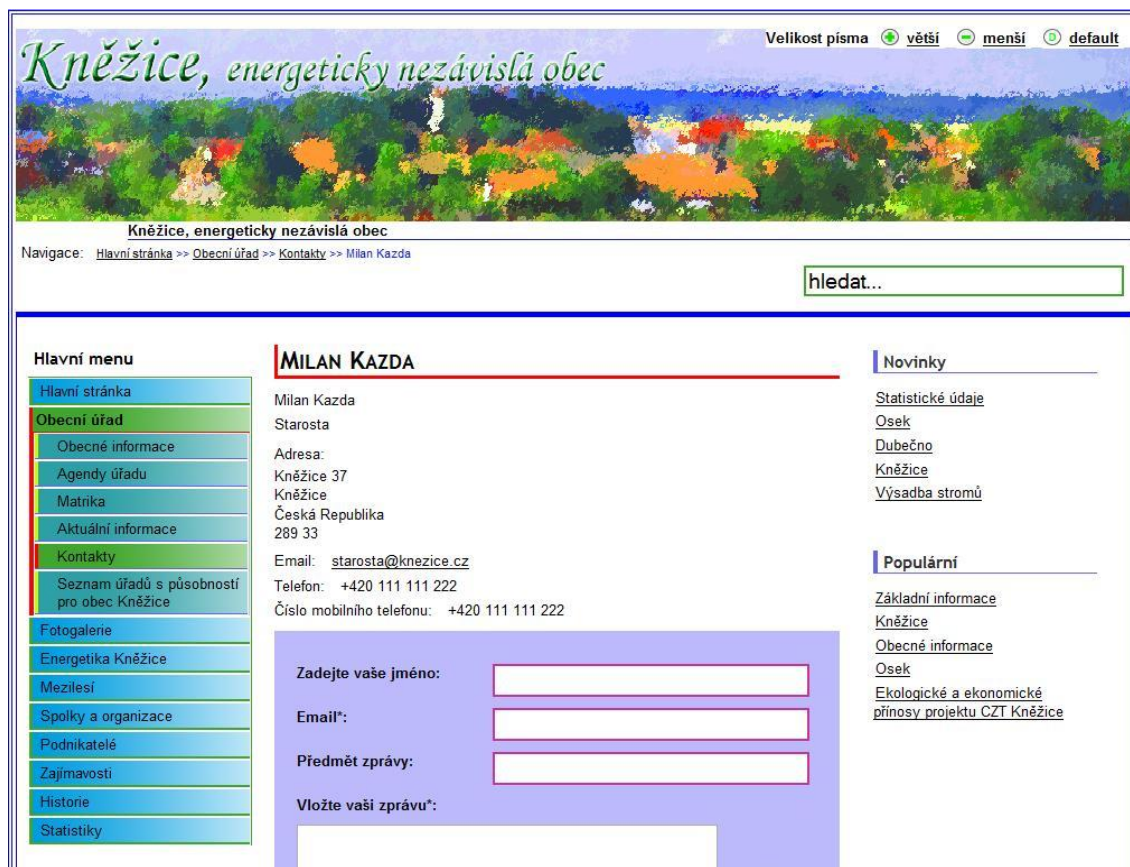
Kněžice, energeticky nezávislá obec

Velikost písma větší menší default

Kněžice, energeticky nezávislá obec

Navigace: Hlavní stránka >> Obecní úřad >> Kontakty >> Milan Kazda

hledat...

Hlavní menu

Hlavní stránka
Obecní úřad
Obecné informace
Agendy úřadu
Matrika
Aktuální informace
Kontakty
Seznam úřadů s působností pro obec Kněžice
Fotogalerie
Energetika Kněžice
Mezilesí
Spolky a organizace
Podnikatelé
Zajímavosti
Historie
Statistiky

MILAN KAZDA

Milan Kazda
Starosta

Adresa:
Kněžice 37
Kněžice
Česká Republika
289 33

Email: starosta@knezice.cz
Telefon: +420 111 111 222
Číslo mobilního telefonu: +420 111 111 222

Zadejte vaše jméno:
Email*:
Předmět zprávy:
Vložte vaši zprávu*:

Novinky

Statistické údaje
Osek
Dubečno
Kněžice
Výsadba stromů

Populární

Základní informace
Kněžice
Obecné informace
Osek
Ekologické a ekonomické přínosy projektu CZT Kněžice